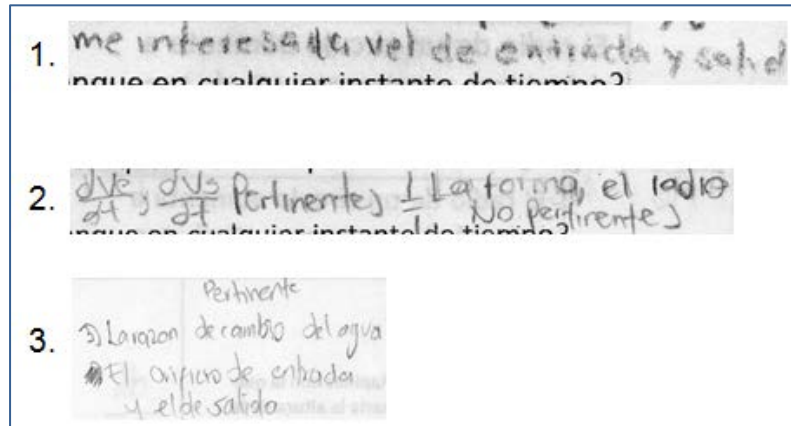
1. me interesada vel de entrada y salid
nque en cualquier instante de tiempo?

2. $\frac{dVe}{dt}$, $\frac{dVs}{dt}$ Pertinentes } La forma, el radio
No pertinentes }
nque en cualquier instante de tiempo?

3. Pertinente
3) La razon de cambio del agua
El orificio de entrada
y el de salida